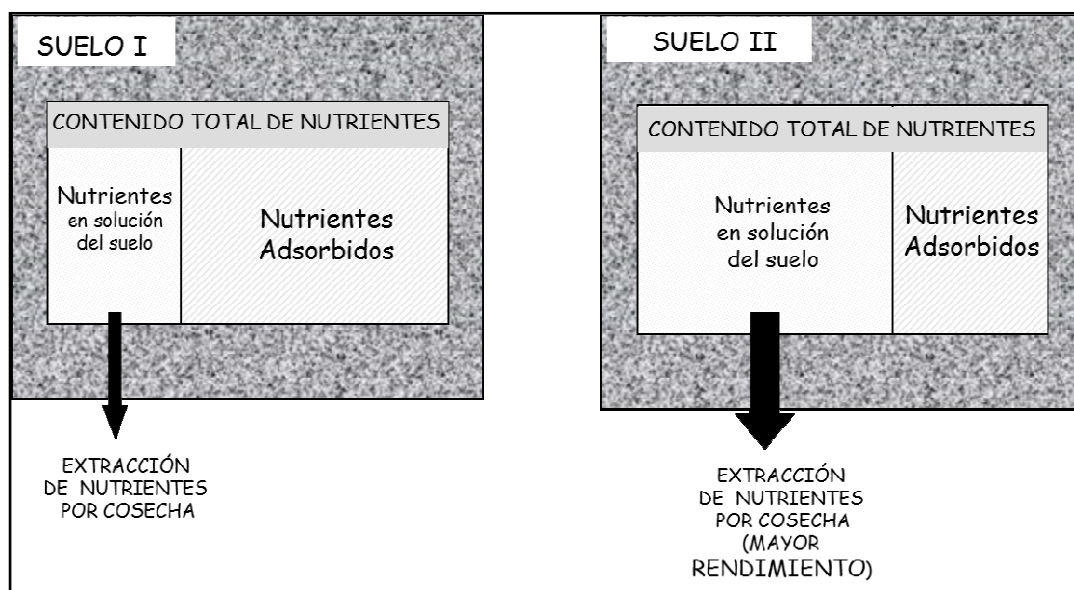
SUELO I

CONTENIDO TOTAL DE NUTRIENTES

Nutrientes en solución del suelo

Nutrientes Adsorbidos

EXTRACCIÓN DE NUTRIENTES POR COSECHA

SUELO II

CONTENIDO TOTAL DE NUTRIENTES

Nutrientes en solución del suelo

Nutrientes Adsorbidos

EXTRACCIÓN DE NUTRIENTES POR COSECHA (MAYOR RENDIMIENTO)